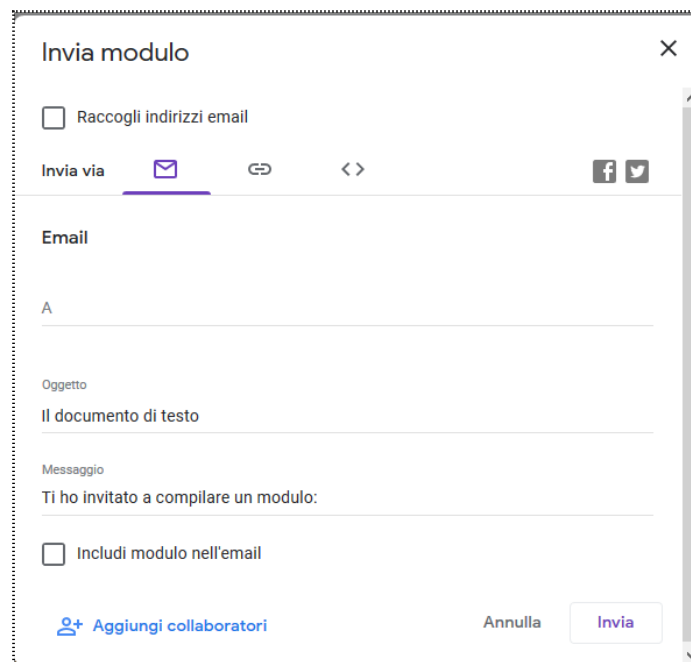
Invia modulo

Raccogli indirizzi email

Invia via

Email

A

Oggetto
Il documento di testo

Messaggio
Ti ho invitato a compilare un modulo:

Includi modulo nell'email

Aggiungi collaboratori

Annulla

Invia